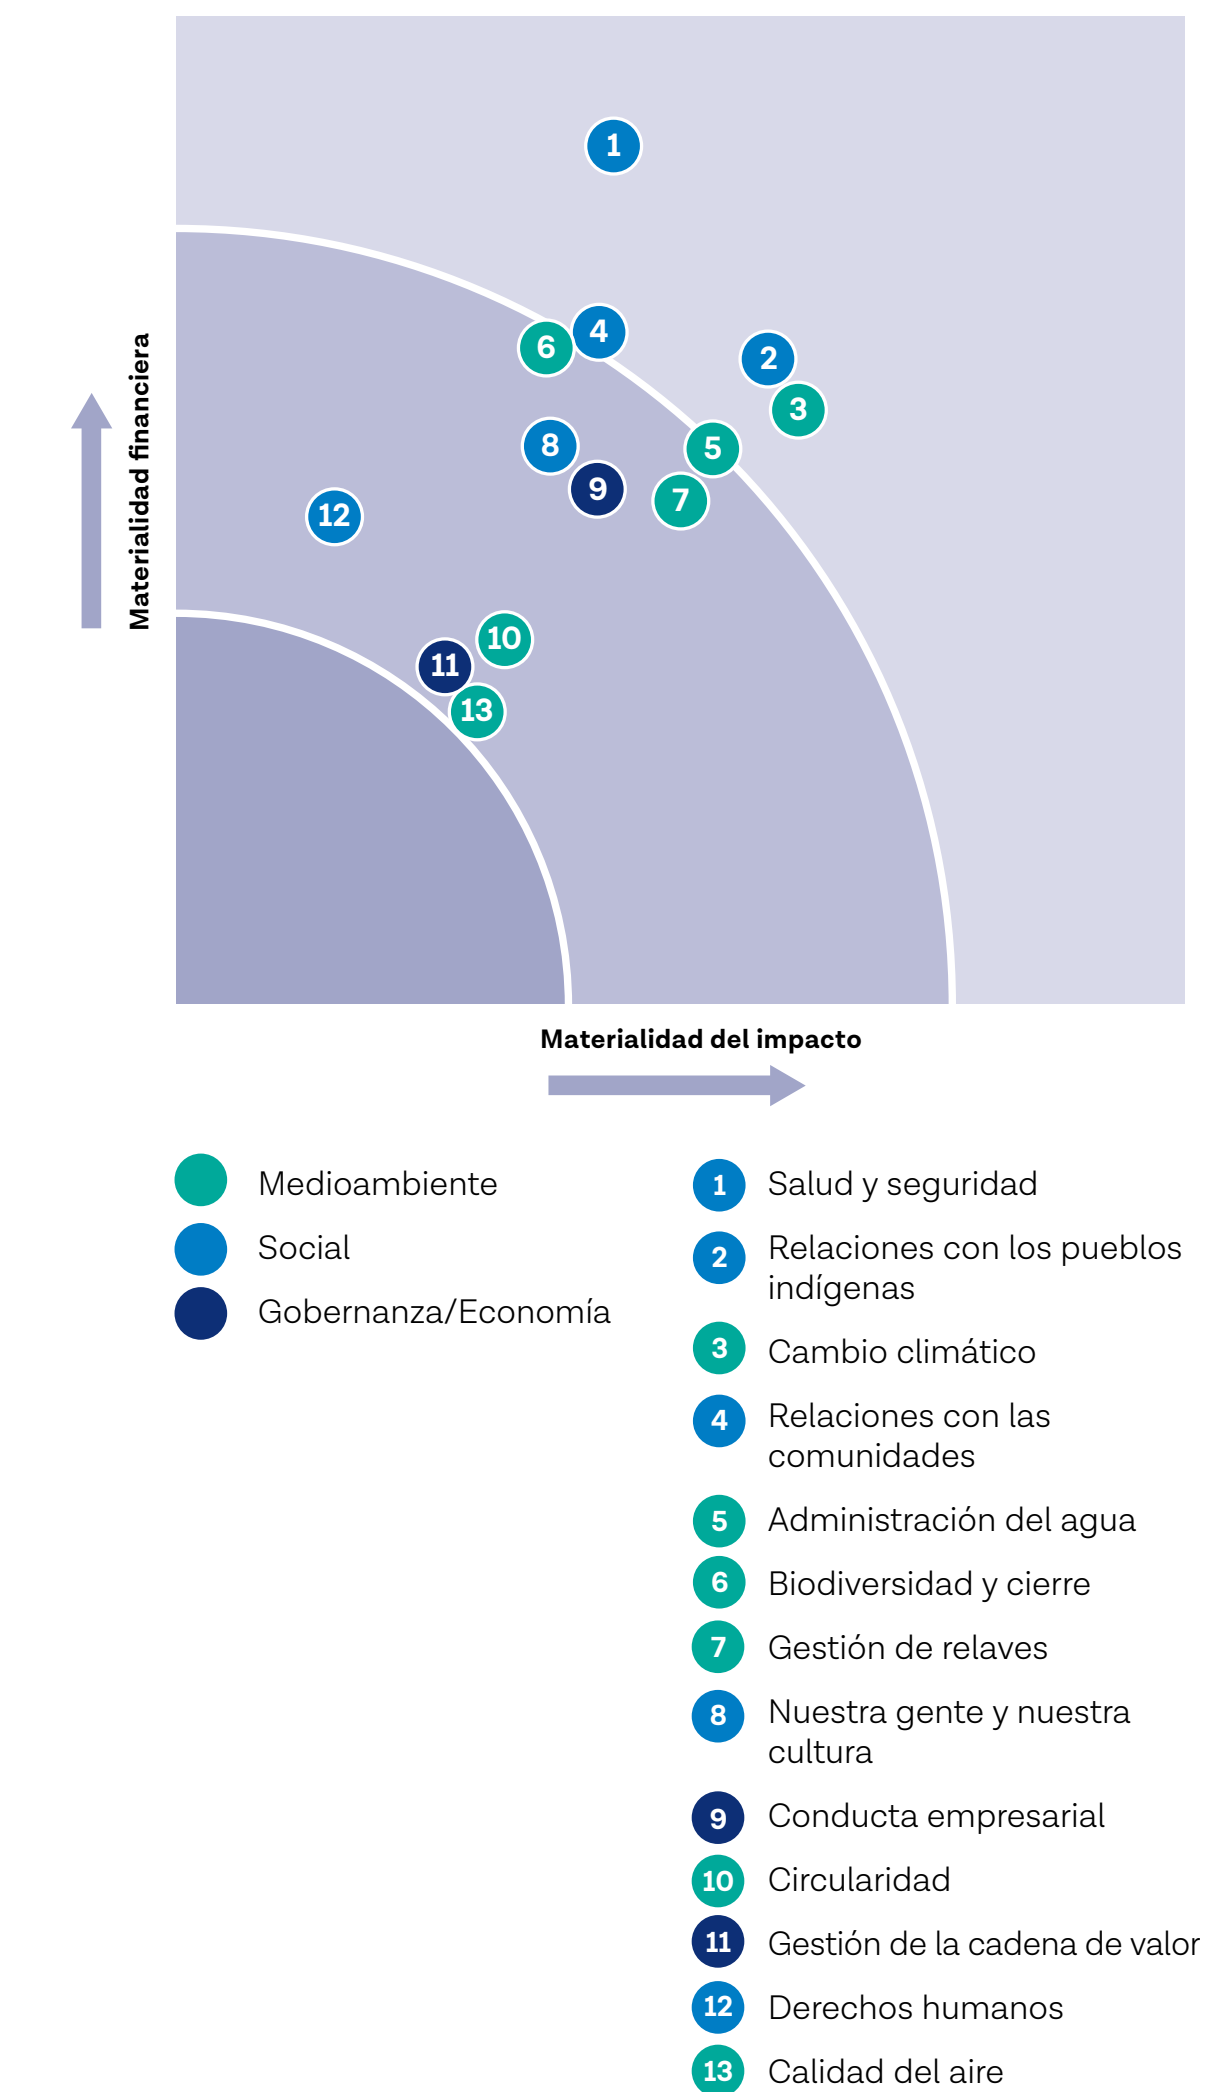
1

6 4

2

3

5

8

9

7

12

10

11

13

Materialidad financiera

Materialidad del impacto

Medioambiente

Social

Gobernanza/Economía

1 Salud y seguridad

2 Relaciones con los pueblos indígenas

3 Cambio climático

4 Relaciones con las comunidades

5 Administración del agua

6 Biodiversidad y cierre

7 Gestión de relaves

8 Nuestra gente y nuestra cultura

9 Conducta empresarial

10 Circularidad

11 Gestión de la cadena de valor

12 Derechos humanos

13 Calidad del aire